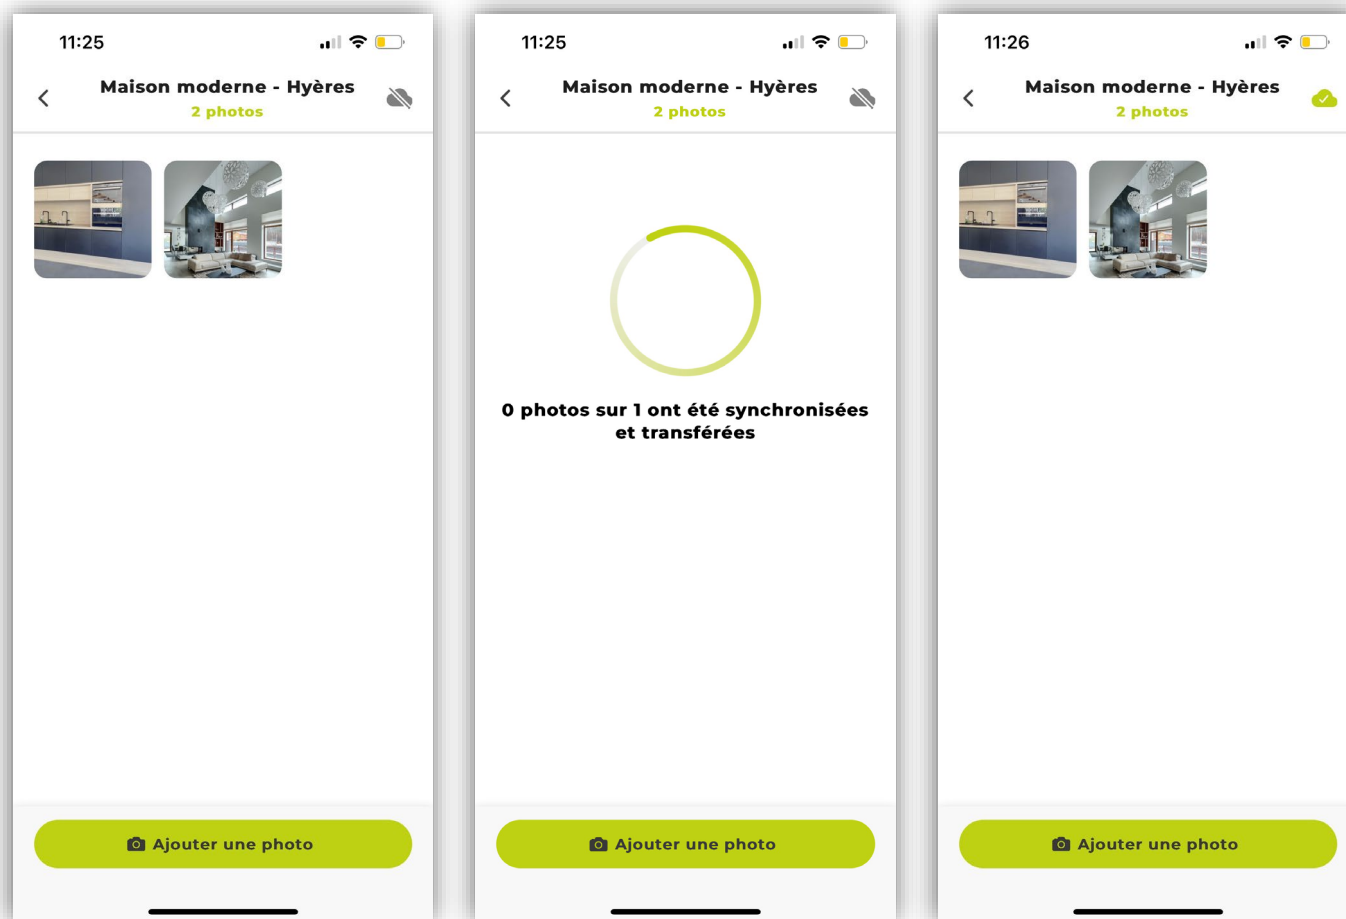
11:25

Maison moderne - Hyères
2 photos

Ajouter une photo

11:25

Maison moderne - Hyères
2 photos

0 photos sur 1 ont été synchronisées et transférées

Ajouter une photo

11:26

Maison moderne - Hyères
2 photos

Ajouter une photo